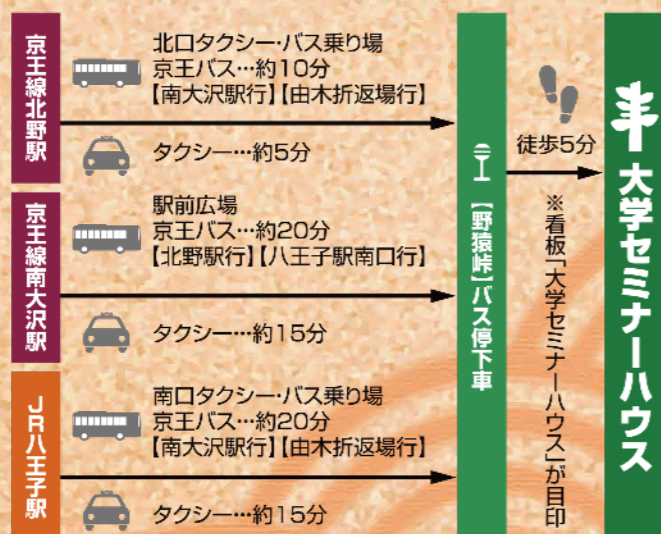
京王線北野駅

北口タクシー・バス乗り場
京王バス…約10分
【南大沢駅行】【由木折返場行】

タクシー…約5分

京王線南大沢駅

駅前広場
京王バス…約20分
【北野駅行】【八王子駅南口行】

タクシー…約15分

JR八王子駅

南口タクシー・バス乗り場
京王バス…約20分
【南大沢駅行】【由木折返場行】

タクシー…約15分

【野猿峠】バス停下車

徒歩5分

※看板「大学セミナーハウス」が目印

大学セミナーハウス